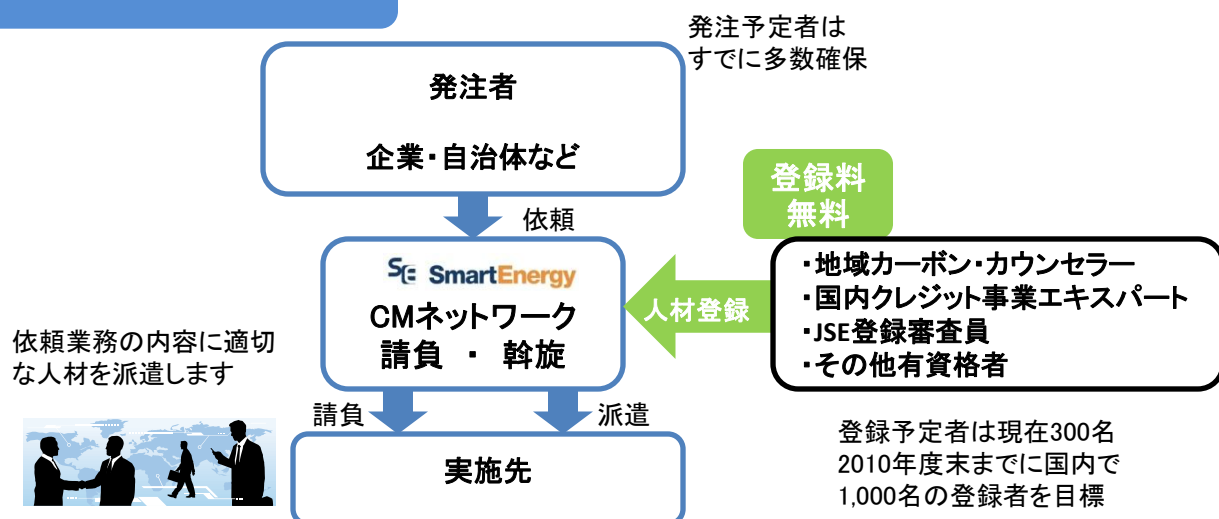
発注予定者は
すでに多数確保

発注者

企業・自治体など

依頼

登録料
無料

SmartEnergy
CMネットワーク
請負 ・ 斡旋

人材登録

・地域カーボン・カウンセラー
・国内クレジット事業エキスパート
・JSE登録審査員
・その他有資格者

依頼業務の内容に適切な人材を派遣します

請負

派遣

実施先

登録予定者は現在300名
2010年度末までに国内で
1,000名の登録者を目標